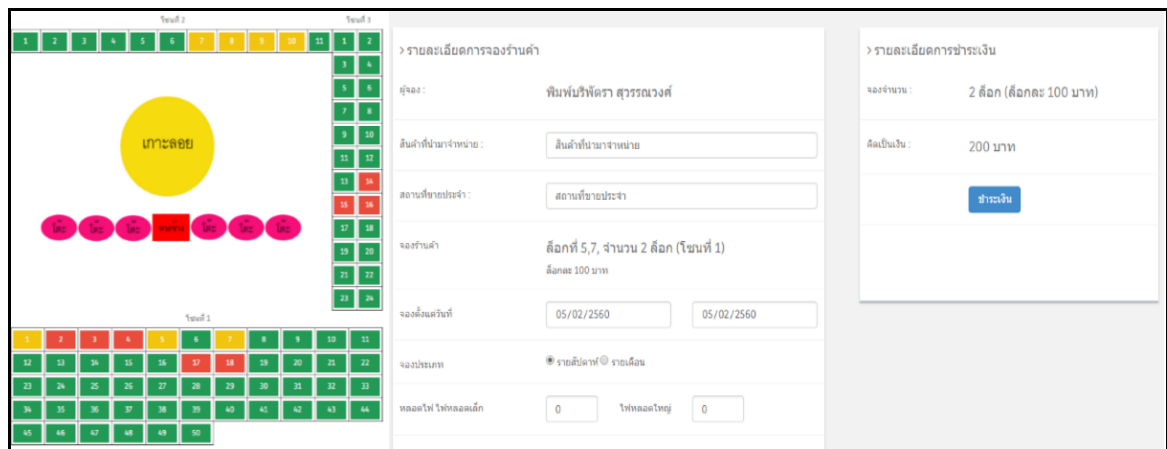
โซนที่ 2

โซนที่ 3

1 2 3 4 5 6 7 8 9 10 11 1 2

3 4 5 6 7 8 9 10 11 12 13 14 15 16 17 18 19 20 21 22 23 24

เกาะลอย

โต๊ะ โต๊ะ โต๊ะ หน้าร้าน โต๊ะ โต๊ะ โต๊ะ

โซนที่ 1

1 2 3 4 5 6 7 8 9 10 11
12 13 14 15 16 17 18 19 20 21 22
23 24 25 26 27 28 29 30 31 32 33
34 35 36 37 38 39 40 41 42 43 44
45 46 47 48 49 50

› รายละเอียดการจองร้านค้า

ผู้จอง : พิมพ์บริพัตรา สุวรรณวงศ์

สินค้าที่นำมาจำหน่าย : สินค้าที่นำมาจำหน่าย

สถานที่ขายประจำ : สถานที่ขายประจำ

จองร้านค้า ล็อกที่ 5,7, จำนวน 2 ล็อก (โซนที่ 1)
ล็อกละ 100 บาท

จองตั้งแต่วันที่ 05/02/2560 05/02/2560

จองประเภท ◉ รายสัปดาห์ ○ รายเดือน

หลอดไฟ ไฟหลอดเล็ก 0 ไฟหลอดใหญ่ 0

› รายละเอียดการชำระเงิน

จองจำนวน : 2 ล็อก (ล็อกละ 100 บาท)

คิดเป็นเงิน : 200 บาท

ชำระเงิน